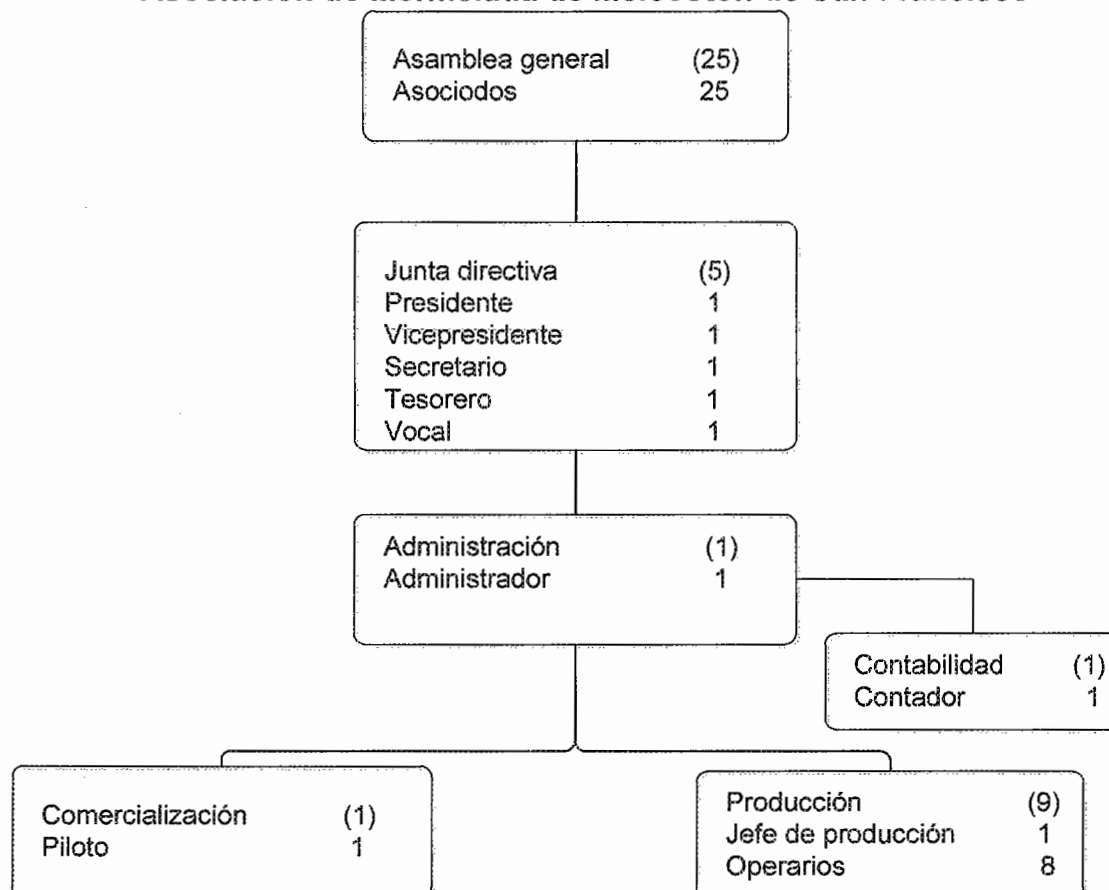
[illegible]

Asamblea general (25)
Asociodos 25

Junta directiva (5)
Presidente 1
Vicepresidente 1
Secretario 1
Tesorero 1
Vocal 1

Administración (1)
Administrador 1

Contabilidad (1)
Contador 1

Comercialización (1)
Piloto 1

Producción (9)
Jefe de producción 1
Operarios 8